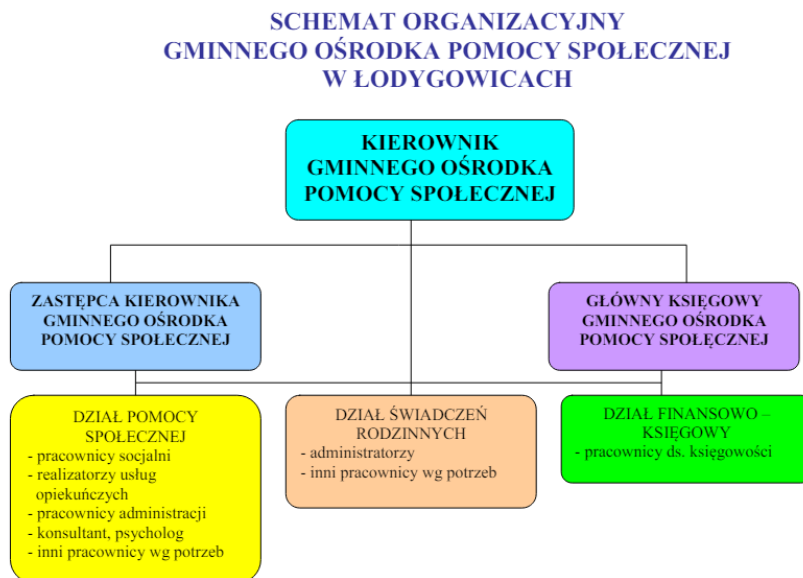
SCHEMAT ORGANIZACYJNY
GMINNEGO OŚRODKA POMOCY SPOŁECZNEJ
W ŁODYGOWICACH

KIEROWNIK
GMINNEGO OŚRODKA
POMOCY SPOŁECZNEJ

ZASTĘPCA KIEROWNIKA
GMINNEGO OŚRODKA
POMOCY SPOŁECZNEJ

GŁÓWNY KSIĘGOWY
GMINNEGO OŚRODKA
POMOCY SPOŁECZNEJ

DZIAŁ POMOCY
SPOŁECZNEJ
- pracownicy socjalni
- realizatorzy usług opiekuńczych
- pracownicy administracji
- konsultant, psycholog
- inni pracownicy wg potrzeb

DZIAŁ ŚWIADCZEŃ
RODZINNYCH
- administratorzy
- inni pracownicy wg potrzeb

DZIAŁ FINANSOWO –
KSIĘGOWY
- pracownicy ds. księgowości